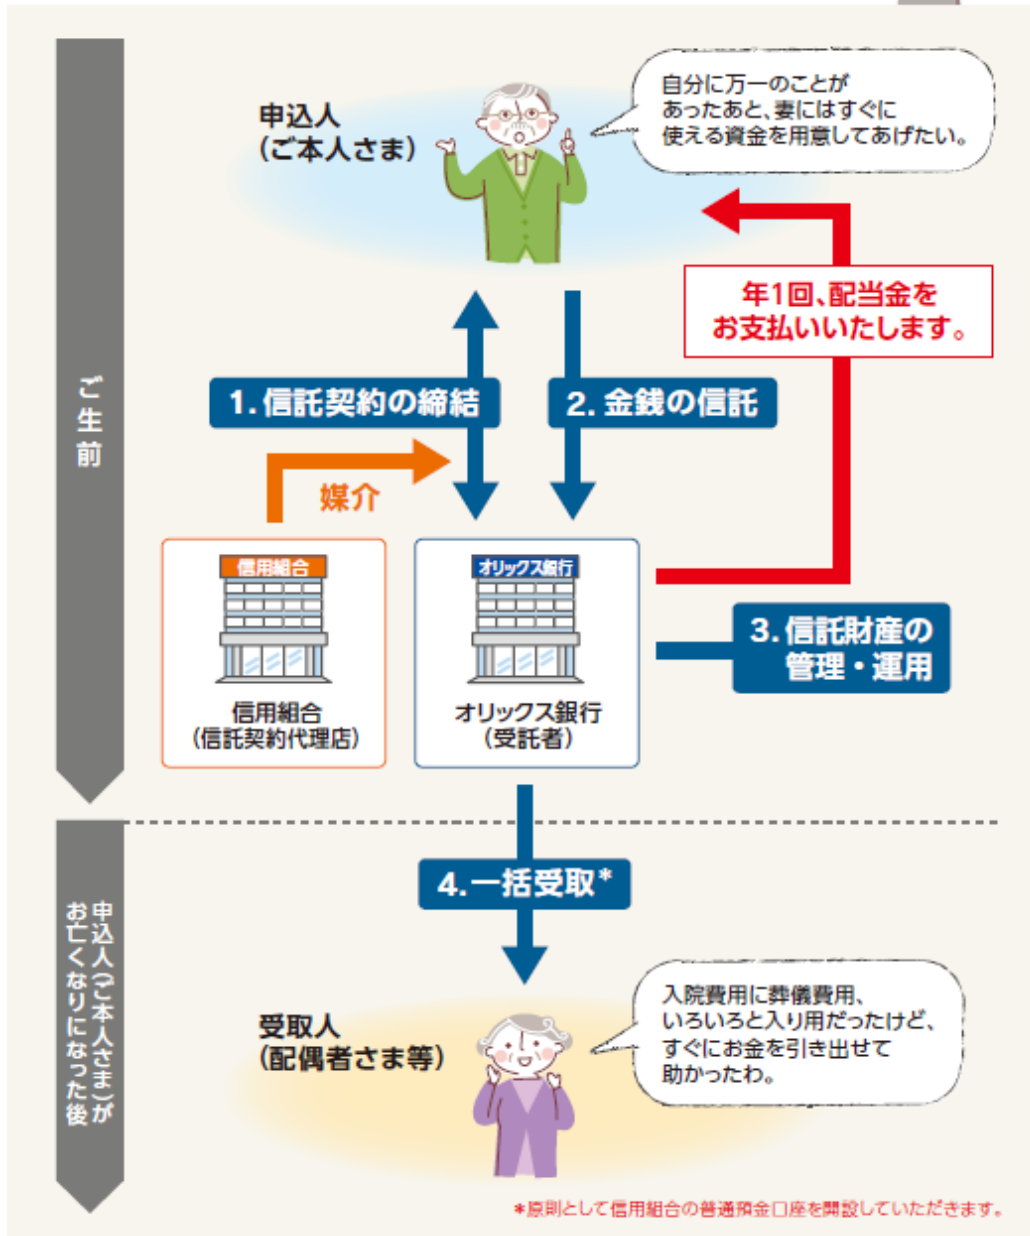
ご生前

申込人
(ご本人さま)

自分に万一のことがあったあと、妻にはすぐに使える資金を用意してあげたい。

年1回、配当金をお支払いいたします。

1. 信託契約の締結

2. 金銭の信託

媒介

信用組合

信用組合
(信託契約代理店)

オリックス銀行

オリックス銀行
(受託者)

3. 信託財産の管理・運用

申込人(ご本人さま)がお亡くなりになった後

4. 一括受取*

受取人
(配偶者さま等)

入院費用に葬儀費用、いろいろと入り用だったけど、すぐにお金を引き出せて助かったわ。

*原則として信用組合の普通預金口座を開設していただきます。